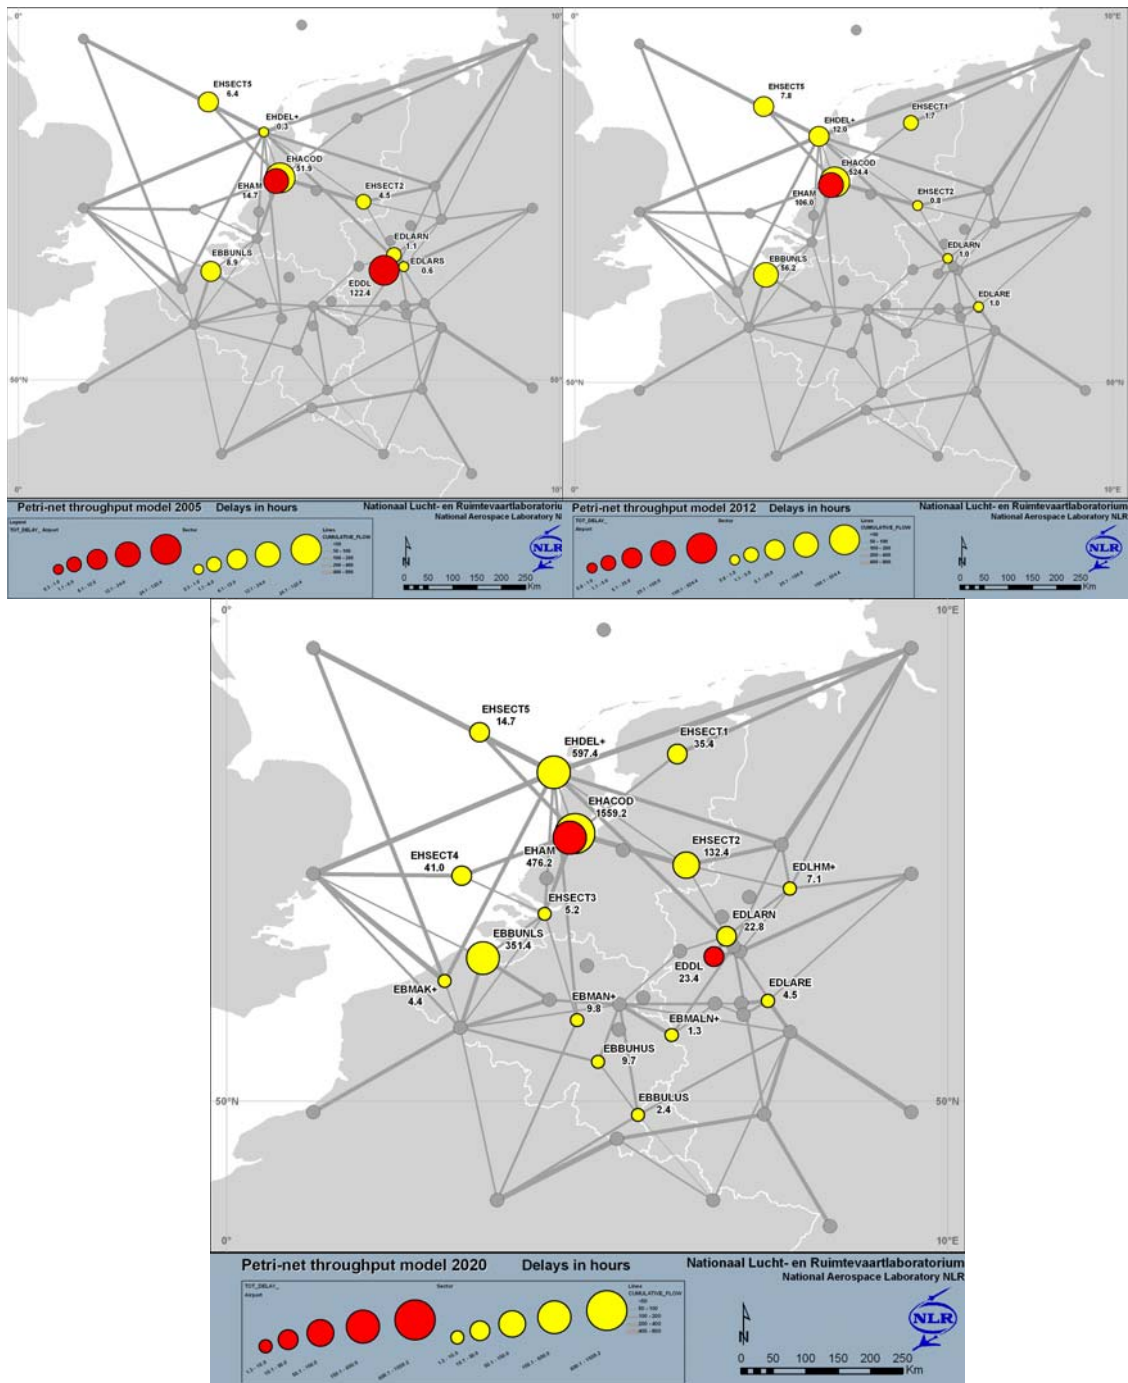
0°
10°
EHSECT5
6.4
EHDEL+
0.3
EHACOD
51.9
EHAM
14.7
EHSECT2
4.5
EDLARN
1.1
EBBUNLS
6.9
EDLARS
0.6
EDDL
122.4
50°N
50°N
0°
10°
Petri-net throughput model 2005
Delays in hours
Nationaal Lucht- en Ruimtevaartlaboratorium
National Aerospace Laboratory NL
Legend
TOT_DELAY_ Airport
Sector
Lines
CUMULATIVE_FLOW
N
0 50 100 150 200 250
Km
NLR

0°
10°E
EHSECT5
7.8
EHDEL+
12.0
EHSECT1
1.7
EHACOD
524.4
EHAM
106.0
EHSECT2
0.8
EDLARN
1.0
EBBUNLS
56.2
EDLARE
1.0
50°N
50°N
0°
10°E
Petri-net throughput model 2012
Delays in hours
Nationaal Lucht- en Ruimtevaartlaboratorium
National Aerospace Laboratory NLR
TOT_DELAY_
Airport
Sector
Lines
CUMULATIVE_FLOW
N
0 50 100 150 200 250
Km
NLR

0°
10°E
EHSECT5
14.7
EHDEL+
597.4
EHSECT1
35.4
EHACOD
1559.2
EHAM
476.2
EHSECT2
132.4
EHSECT4
41.0
EDLHM+
7.1
EHSECT3
5.2
EDLARN
22.8
EBBUNLS
351.4
EDDL
23.4
EBMAK+
4.4
EDLARE
4.5
EBMAN+
9.8
EBMALN+
1.3
EBBUHUS
9.7
EBBULUS
2.4
50°N
50°N
0°
10°E
Petri-net throughput model 2020
Delays in hours
Nationaal Lucht- en Ruimtevaartlaboratorium
National Aerospace Laboratory NLR
TOT_DELAY_
Airport
Sector
Lines
CUMULATIVE_FLOW
N
0 50 100 150 200 250
Km
NLR